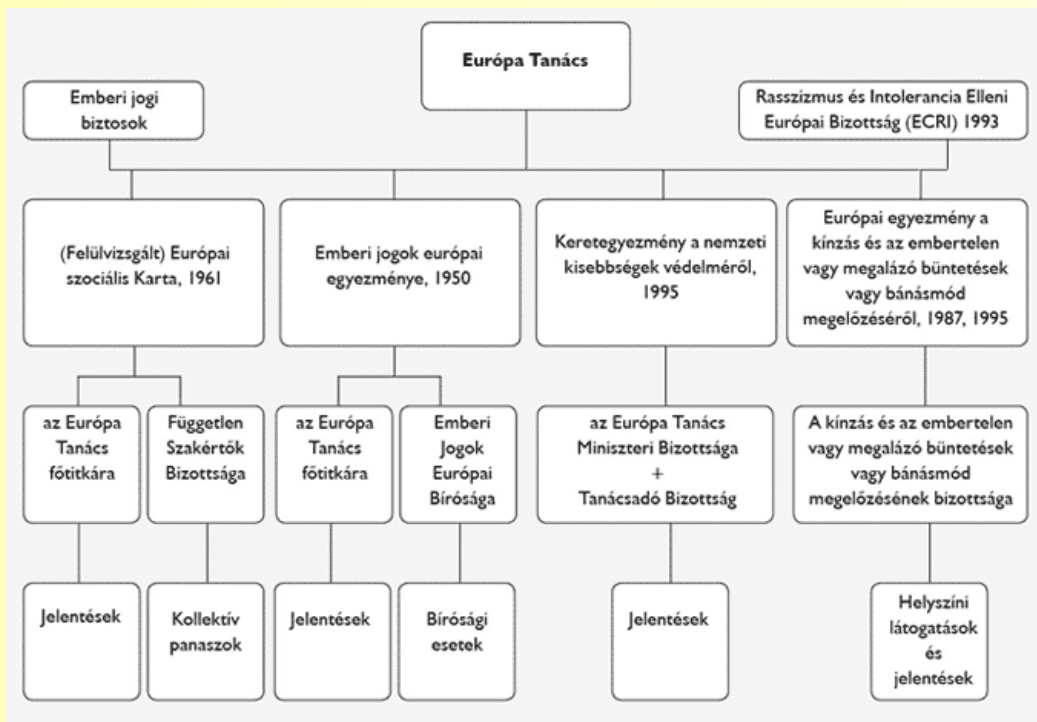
Európa Tanács

Emberi jogi biztosok

Rasszizmus és Intolerancia Elleni Európai Bizottság (ECRI) 1993

(Felülvizsgált) Európai szociális Karta, 1961

Emberi jogok európai egyezménye, 1950

Keretegyezmény a nemzeti kisebbségek védelméről, 1995

Európai egyezmény a kínzás és az embertelen vagy megalázó büntetések vagy bánásmód megelőzéséről, 1987, 1995

az Európa Tanács főtitkára

Független Szakértők Bizottsága

az Európa Tanács főtitkára

Emberi Jogok Európai Bírósága

az Európa Tanács Miniszteri Bizottsága + Tanácsadó Bizottság

A kínzás és az embertelen vagy megalázó büntetések vagy bánásmód megelőzésének bizottsága

Jelentések

Kollektív panaszok

Jelentések

Bírósági esetek

Jelentések

Helyszíni látogatások és jelentések